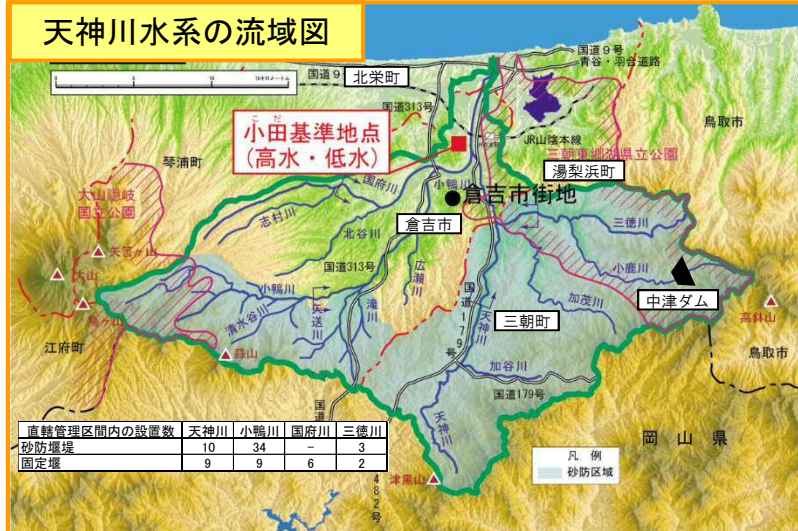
天神川水系の流域図

0 5 10 15キロメートル

国道９号
北栄町
国道９号
青谷・羽合道路
国道313号
JR山陰本線
鳥取市
小田基準地点
（高水・低水）
三朝東郷湖県立公園
琴浦町
国府川
湯梨浜町
小鴨川
倉吉市街地
大山隠岐国立公園
志村川
倉吉市
三徳川
矢筈ヶ山
北谷川
大山
国道313号
広瀬川
小鹿川
小鴨川
中津ダム
烏ヶ山
清水谷川
矢送川
滝川
国道179号
天神川
三朝町
加茂川
高林山
江府町
蒜山
加谷川
鳥取市
国道179号
国道482号
天神川
凡例
砂防区域
岡山県
津黒山

| 直轄管理区間内の設置数 | 天神川 | 小鴨川 | 国府川 | 三徳川 |
|---|---|---|---|---|
| 砂防堰堤 | 10 | 34 | − | 3 |
| 固定堰 | 9 | 9 | 6 | 2 |